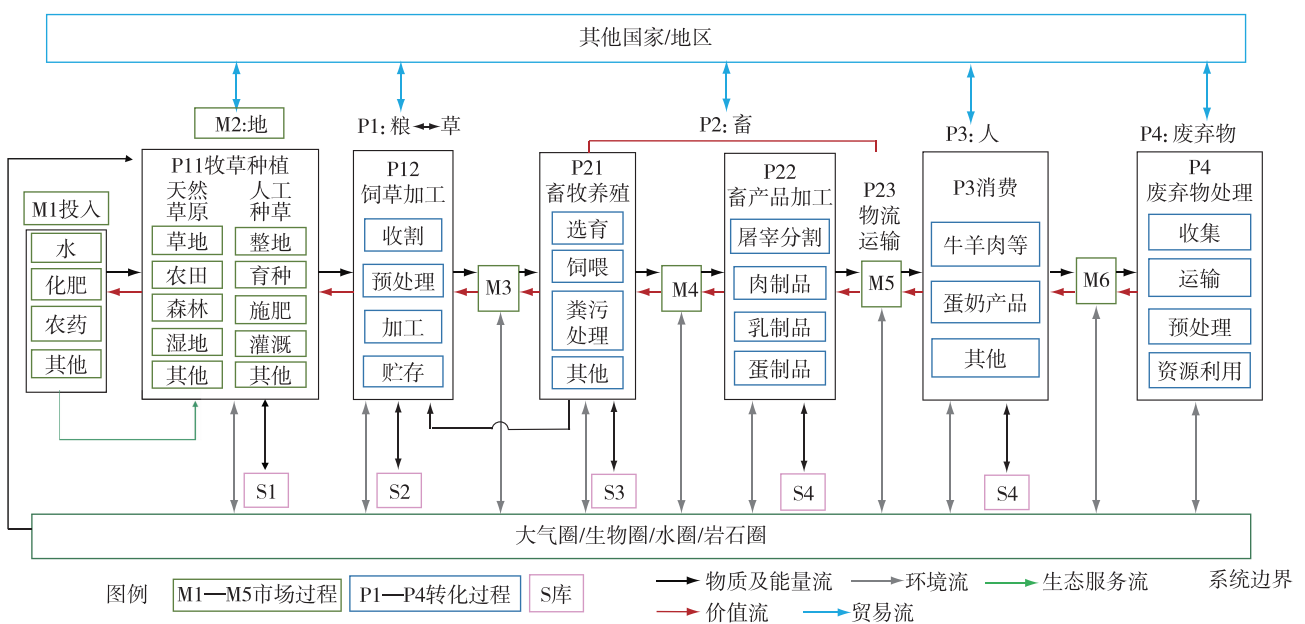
其他国家/地区

M2:地

P1: 粮 草

P2: 畜

P3: 人

P4: 废弃物

M1投入
水
化肥
农药
其他

P11牧草种植
天然草原
人工种草
草地
整地
农田
育种
森林
施肥
湿地
灌溉
其他
其他

P12
饲草加工
收割
预处理
加工
贮存

M3

P21
畜牧养殖
选育
饲喂
粪污处理
其他

M4

P22
畜产品加工
屠宰分割
肉制品
乳制品
蛋制品

P23
物流
运输
M5

P3消费
牛羊肉等
蛋奶产品
其他

M6

P4
废弃物处理
收集
运输
预处理
资源利用

S1
S2
S3
S4
S4

大气圈/生物圈/水圈/岩石圈

图例 M1—M5市场过程 P1—P4转化过程 S库

物质及能量流 环境流 生态服务流 系统边界
价值流 贸易流